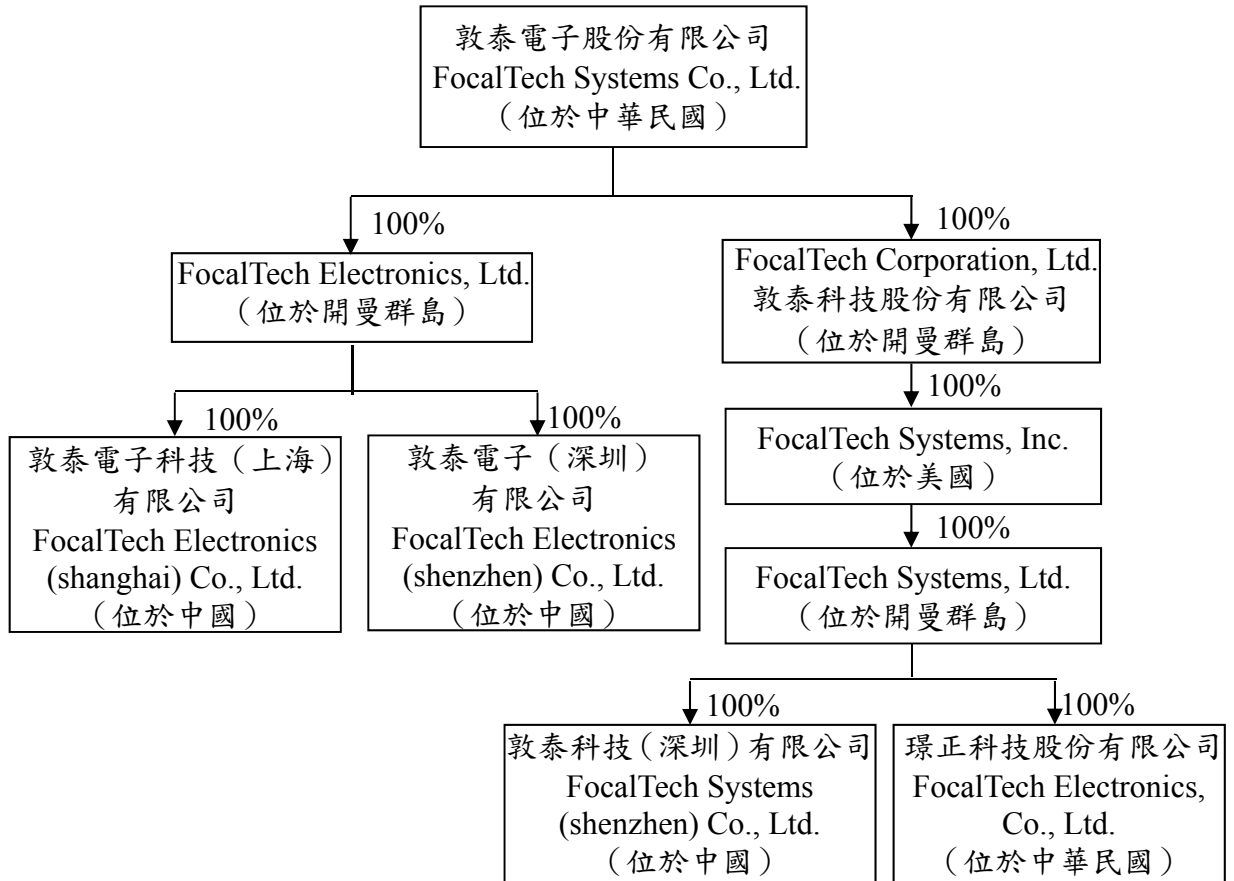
敦泰電子股份有限公司
FocalTech Systems Co., Ltd.
（位於中華民國）

100%

FocalTech Electronics, Ltd.
（位於開曼群島）

100%

敦泰電子科技（上海）有限公司
FocalTech Electronics (shanghai) Co., Ltd.
（位於中國）

100%

敦泰電子（深圳）有限公司
FocalTech Electronics (shenzhen) Co., Ltd.
（位於中國）

100%

FocalTech Corporation, Ltd.
敦泰科技股份有限公司
（位於開曼群島）

100%

FocalTech Systems, Inc.
（位於美國）

100%

FocalTech Systems, Ltd.
（位於開曼群島）

100%

敦泰科技（深圳）有限公司
FocalTech Systems (shenzhen) Co., Ltd.
（位於中國）

100%

璟正科技股份有限公司
FocalTech Electronics, Co., Ltd.
（位於中華民國）